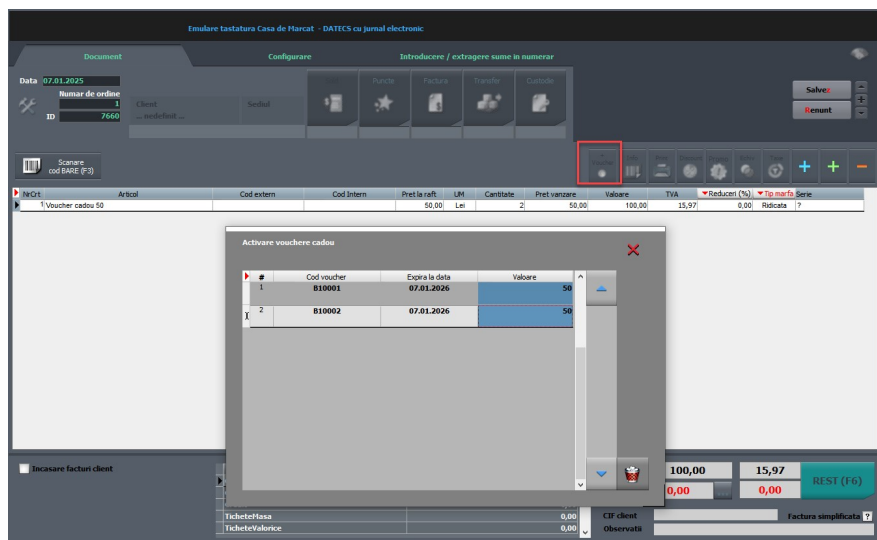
Emulare tastatura Casa de Marcat - DATECS cu jurnal electronic

Document
Configurare
Introducere / extragere sume in numerar

Data 07.01.2025
Numar de ordine
1
ID 7660
Client
... nedefinit ...
Sediul

Oferta
Puncte
Factura
Transfer
Custodie

Salvez
Renunt

Scanare cod BARE (F3)

| NrCrt | Articol | Cod extern | Cod Intern | Pret la raft | UM | Cantitate | Pret vanzare | Valoare | TVA | Reduceri (%) | Tip marfa | Serie |
|---|---|---|---|---|---|---|---|---|---|---|---|---|
| 1 | Voucher cadou 50 | | | 50,00 | Lei | 2 | 50,00 | 100,00 | 15,97 | 0,00 | Ridicata | ? |

Activare vouchere cadou

| # | Cod voucher | Expira la data | Valoare |
|---|---|---|---|
| 1 | B10001 | 07.01.2026 | 50 |
| 2 | B10002 | 07.01.2026 | 50 |

Incasare facturi client

100,00
15,97
0,00
0,00
REST (F6)

TicheteMasa 0,00
TicheteValorice 0,00
CIF client
Factura simplificata ?
Observatii